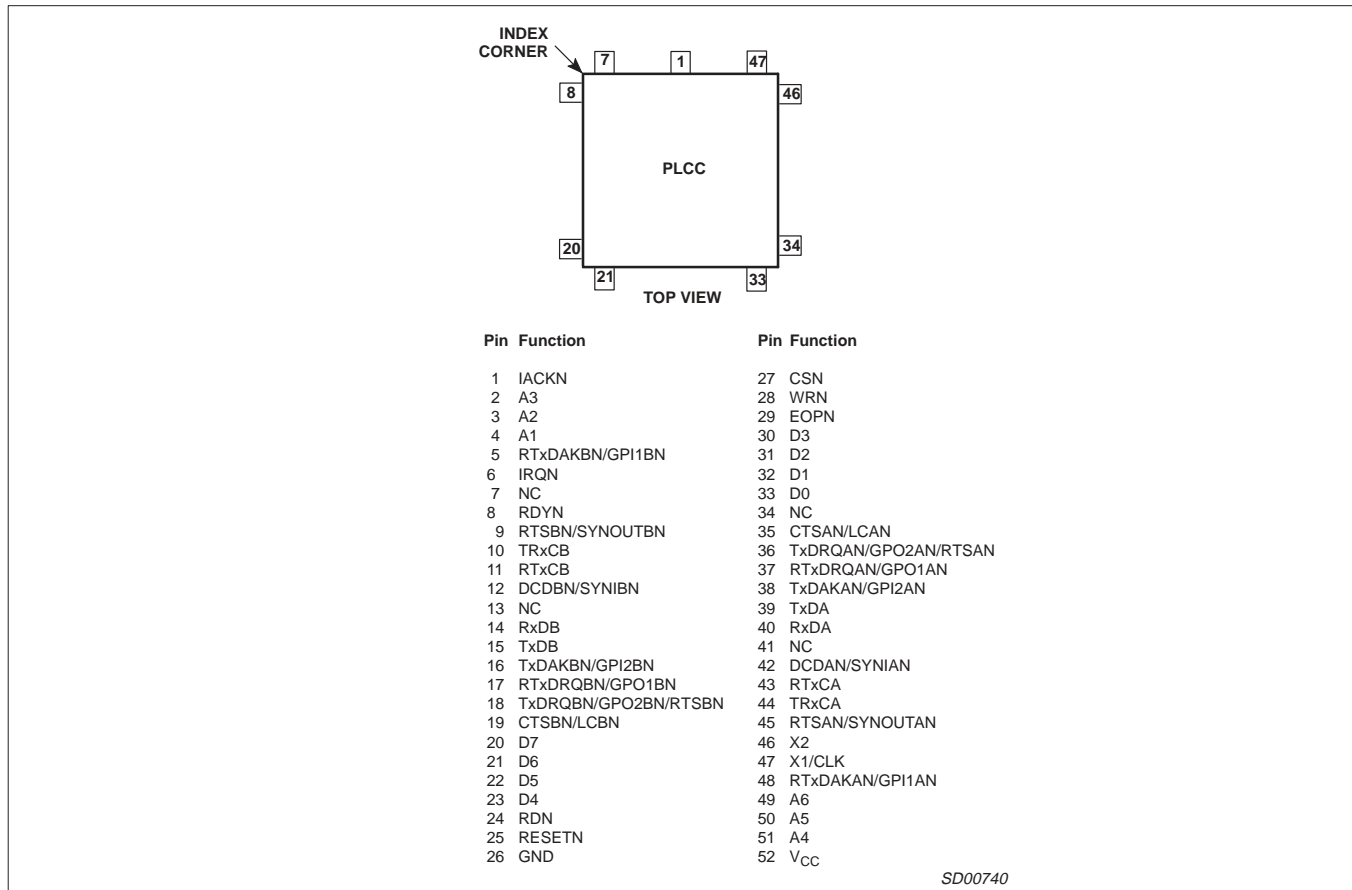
INDEX CORNER

7 1 47

8 46

PLCC

20 34

21 33

TOP VIEW

Pin Function

1 IACKN
2 A3
3 A2
4 A1
5 RTxDAKBN/GPI1BN
6 IRQN
7 NC
8 RDYN
9 RTSBN/SYNOUTBN
10 TRxCB
11 RTxCB
12 DCDBN/SYNIBN
13 NC
14 RxDB
15 TxDB
16 TxDAKBN/GPI2BN
17 RTxDRQBN/GPO1BN
18 TxDRQBN/GPO2BN/RTSBN
19 CTSBN/LCBN
20 D7
21 D6
22 D5
23 D4
24 RDN
25 RESETN
26 GND

Pin Function

27 CSN
28 WRN
29 EOPN
30 D3
31 D2
32 D1
33 D0
34 NC
35 CTSAN/LCAN
36 TxDRQAN/GPO2AN/RTSAN
37 RTxDRQAN/GPO1AN
38 TxDAKAN/GPI2AN
39 TxDA
40 RxDA
41 NC
42 DCDAN/SYNIAN
43 RTxCA
44 TRxCA
45 RTSAN/SYNOUTAN
46 X2
47 X1/CLK
48 RTxDAKAN/GPI1AN
49 A6
50 A5
51 A4
52 $V_{CC}$

SD00740